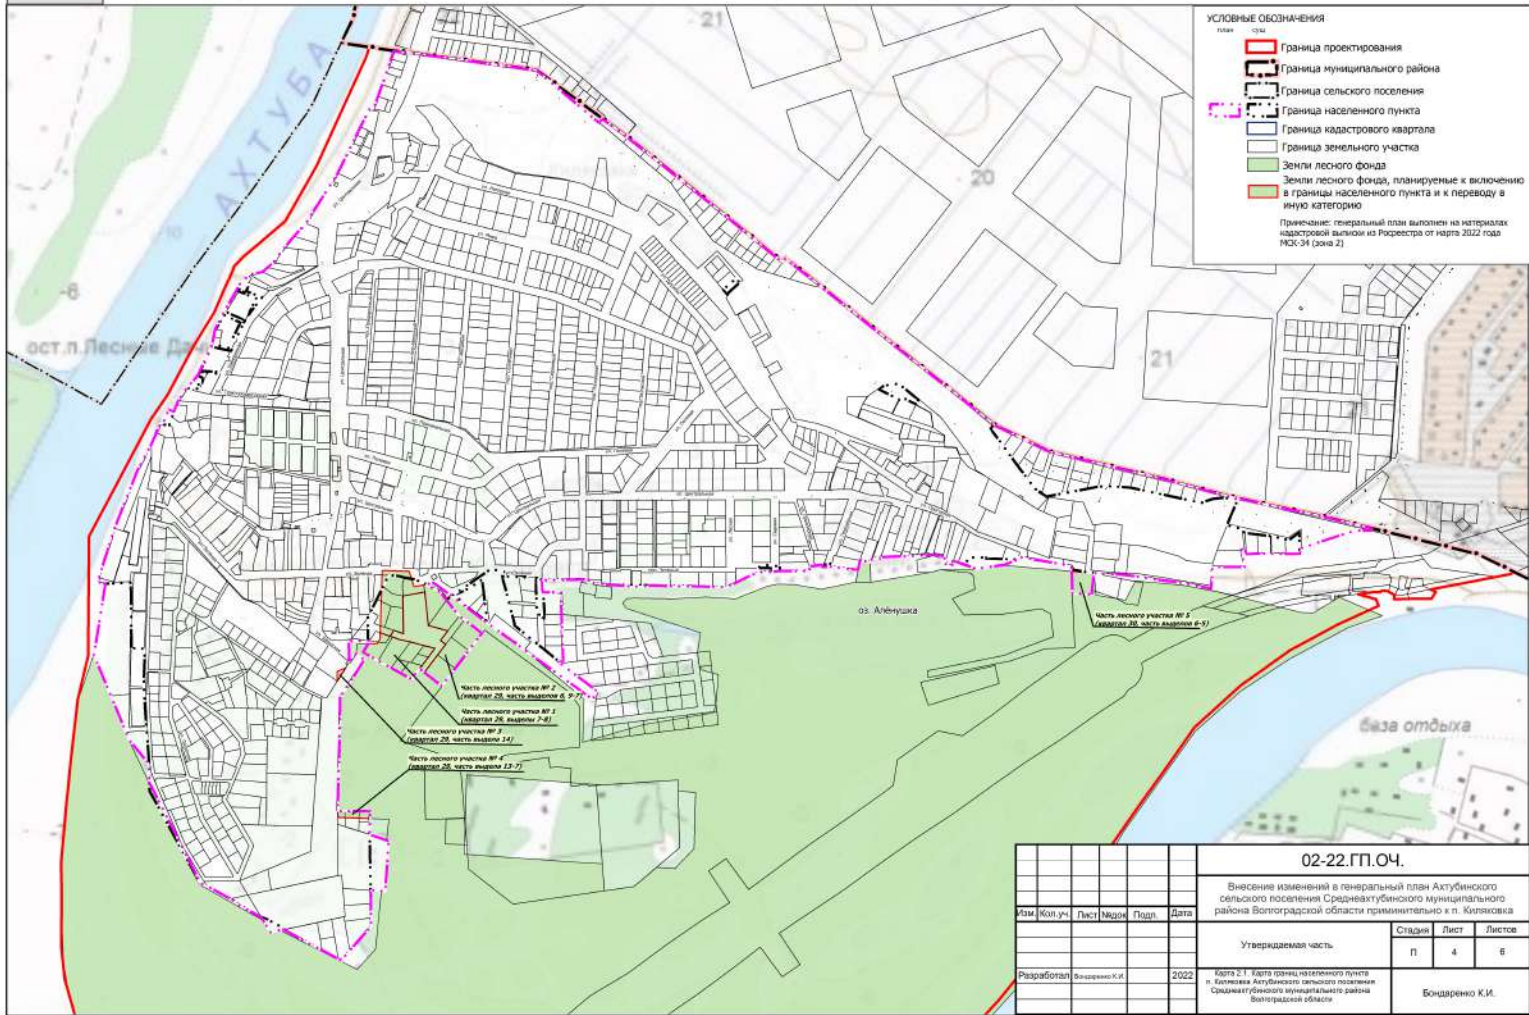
УСЛОВНЫЕ ОБОЗНАЧЕНИЯ
план сущ

Граница проектирования
Граница муниципального района
Граница сельского поселения
Граница населенного пункта
Граница кадастрового квартала
Граница земельного участка
Земли лесного фонда
Земли лесного фонда, планируемые к включению в границы населенного пункта и к переводу в иную категорию

Примечание: генеральный план выполнен на материалах кадастровой выписки из Росреестра от марта 2022 года МСК-34 (зона 2)

АХТУБА

21

20

21

-6

10

ост.п.Лесные Дачи

оз. Алёнушка

база отдыха

Часть лесного участка № 2 (квартал 29, часть выделов 6, 9-7)

Часть лесного участка № 1 (квартал 29, выделы 7-8)

Часть лесного участка № 3 (квартал 29, часть выдела 14)

Часть лесного участка № 4 (квартал 28, часть выдела 13-7)

Часть лесного участка № 5 (квартал 30, часть выделов 6-5)

02-22.ГП.ОЧ.

Внесение изменений в генеральный план Ахтубинского сельского поселения Среднеахтубинского муниципального района Волгоградской области приминительно к п. Киляковка

| Изм. | Кол.уч. | Лист | №док | Подп. | Дата |
|---|---|---|---|---|---|
| Разработал | Бондаренко К.И. | | | | 2022 |

Утверждаемая часть

| Стадия | Лист | Листов |
|---|---|---|
| П | 4 | 6 |

Карта 2.1. Карта границ населенного пункта п. Киляковка Ахтубинского сельского поселения Среднеахтубинского муниципального района Волгоградской области

Бондаренко К.И.